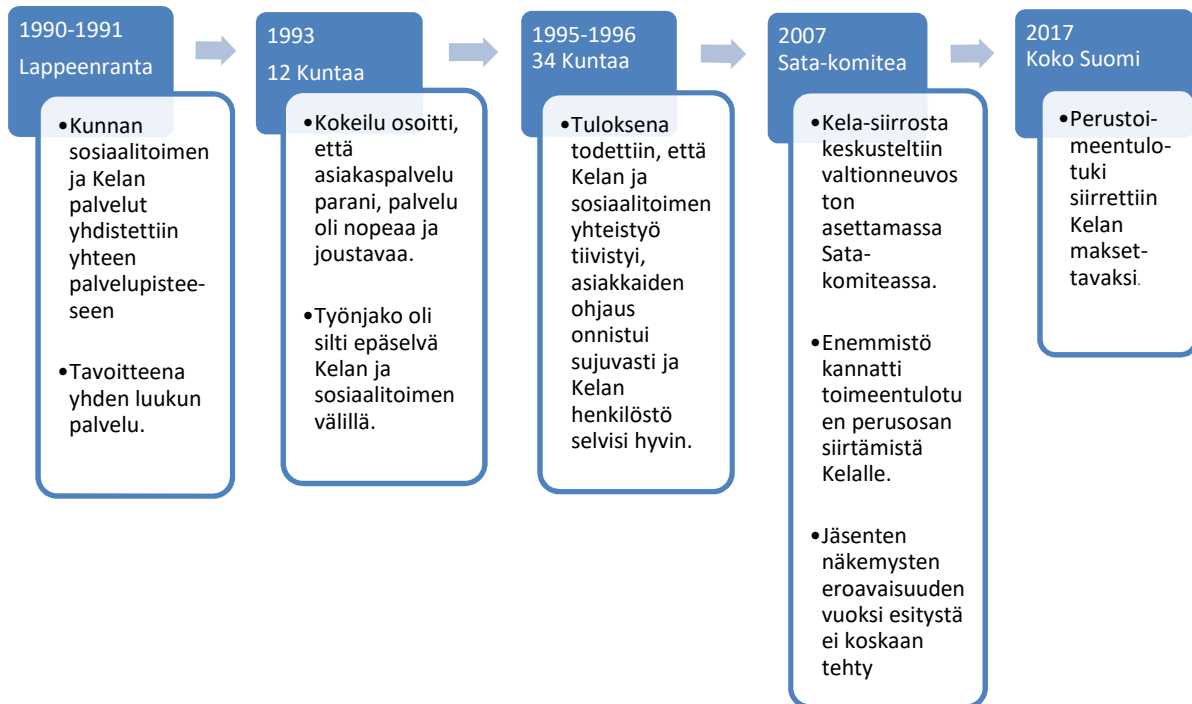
1990-1991
Lappeenranta

•Kunnan sosiaalitoimen ja Kelan palvelut yhdistettiin yhteen palvelupisteeseen

•Tavoitteena yhden luukun palvelu.

1993
12 Kuntaa

•Kokeilu osoitti, että asiakaspalvelu parani, palvelu oli nopeaa ja joustavaa.

•Työnjako oli silti epäselvä Kelan ja sosiaalitoimen välillä.

1995-1996
34 Kuntaa

•Tuloksena todettiin, että Kelan ja sosiaalitoimen yhteistyö tiivistyi, asiakkaiden ohjaus onnistui sujuvasti ja Kelan henkilöstö selvisi hyvin.

2007
Sata-komitea

•Kela-siirrosta keskusteltiin valtionneuvoston asettamassa Sata-komiteassa.

•Enemmistö kannatti toimeentulotuen perusosan siirtämistä Kelalle.

•Jäsenten näkemysten eroavaisuuden vuoksi esitystä ei koskaan tehty

2017
Koko Suomi

•Perustoimeentulotuki siirrettiin Kelan maksettavaksi.